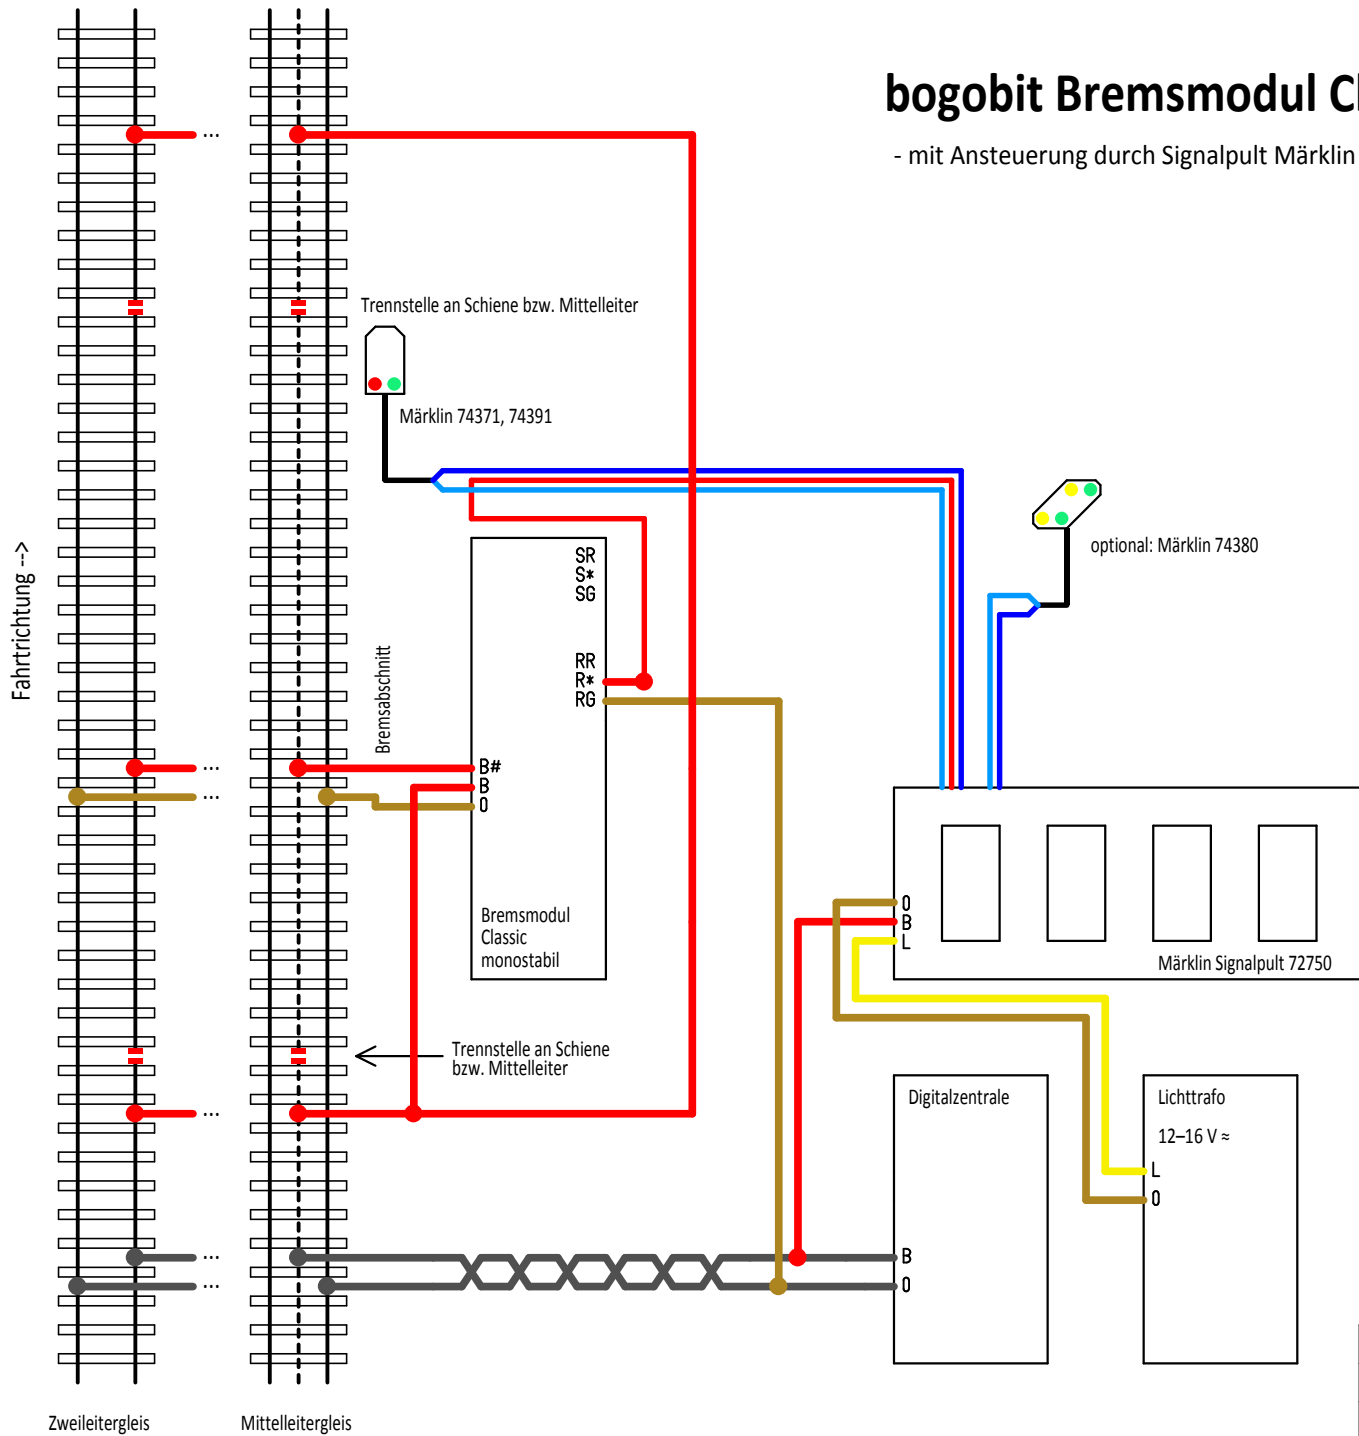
bogobit Bremsmodul Cl

- mit Ansteuerung durch Signalpult Märklin

Trennstelle an Schiene bzw. Mittelleiter

Märklin 74371, 74391

optional: Märklin 74380

Fahrtrichtung -->

Bremsabschnitt

SR
S*
SG

RR
R*
RG

B#
B
0

Bremsmodul
Classic
monostabil

0
B
L

Märklin Signalpult 72750

Trennstelle an Schiene
bzw. Mittelleiter

Digitalzentrale

B
0

Lichttrafo

12–16 V ≈

L
0

...
...
...
...
...
...

Zweileitergleis

Mittelleitergleis